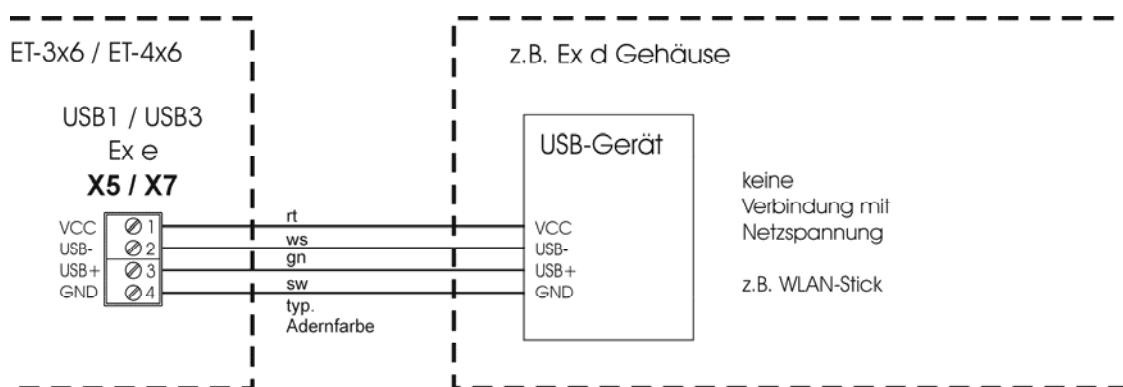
ET-3x6 / ET-4x6

USB1 / USB3
Ex e
**X5 / X7**

VCC
USB-
USB+
GND

1
2
3
4

rt
ws
gn
sw
typ.
Adernfarbe

z.B. Ex d Gehäuse

USB-Gerät

VCC
USB-
USB+
GND

keine
Verbindung mit
Netzspannung

z.B. WLAN-Stick